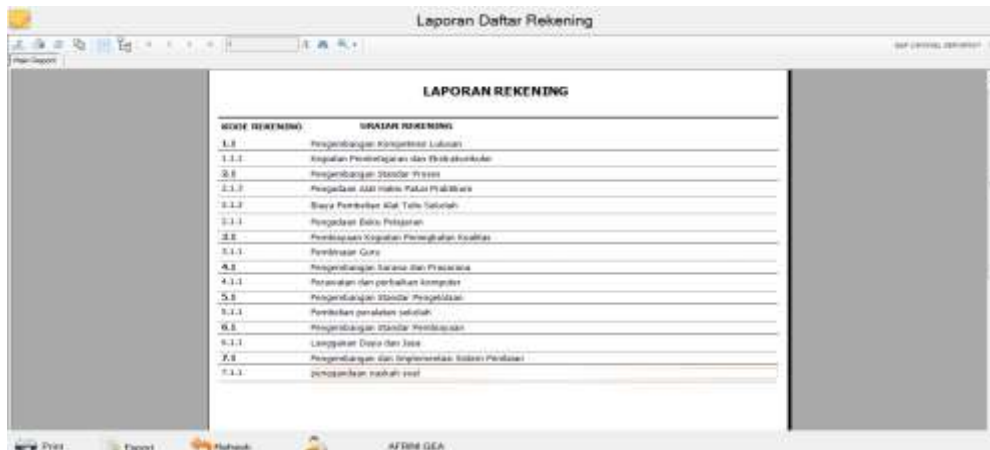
Laporan Daftar Rekening

Main Report

SAP CRYSTAL REPORTS

LAPORAN REKENING

| KODE REKENING | URAIAN REKENING |
|---|---|
| 1.1 | Pengembangan Kompetensi Lulusan |
| 1.1.1 | Kegiatan Pembelajaran dan Ekstrakurikuler |
| 2.1 | Pengembangan Standar Proses |
| 2.1.2 | Pengadaan Alat Habis Pakai Praktikum |
| 2.1.3 | Biaya Pembelian Alat Tulis Sekolah |
| 2.1.1 | Pengadaan Buku Pelajaran |
| 3.1 | Pembiayaan Kegiatan Peningkatan Kualitas |
| 3.1.1 | Pembinaan Guru |
| 4.1 | Pengembangan Sarana dan Prasarana |
| 4.1.1 | Perawatan dan perbaikan komputer |
| 5.1 | Pengembangan Standar Pengelolaan |
| 5.1.1 | Pembelian peralatan sekolah |
| 6.1 | Pengembangan Standar Pembiayaan |
| 6.1.1 | Langganan Daya dan Jasa |
| 7.1 | Pengembangan dan Implementasi Sistem Penilaian |
| 7.1.1 | penggandaan naskah soal |

Print Export Refresh AFRIM GEA